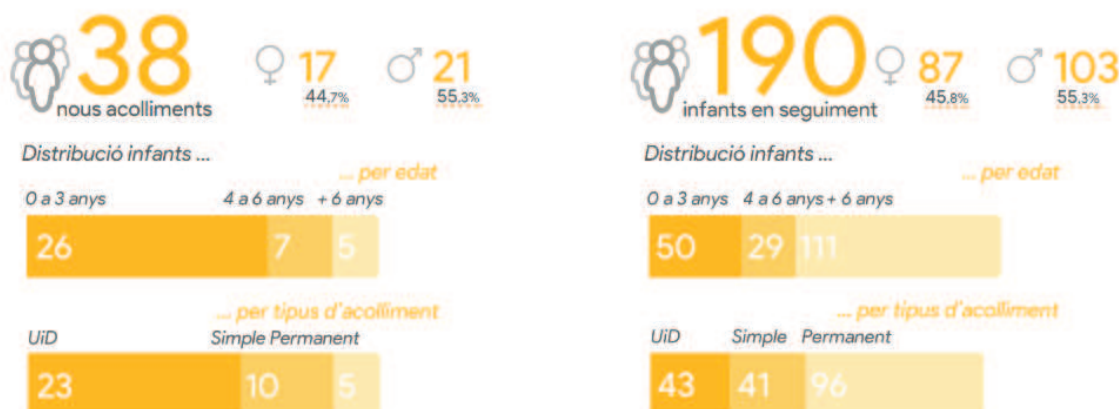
38
nous acolliments

♀ 17
44,7%

♂ 21
55,3%

Distribució infants ...

... per edat

0 a 3 anys 4 a 6 anys + 6 anys

26 7 5

... per tipus d'acolliment

UiD Simple Permanent

23 10 5

190
infants en seguiment

♀ 87
45,8%

♂ 103
55,3%

Distribució infants ...

... per edat

0 a 3 anys 4 a 6 anys + 6 anys

50 29 111

... per tipus d'acolliment

UiD Simple Permanent

43 41 96